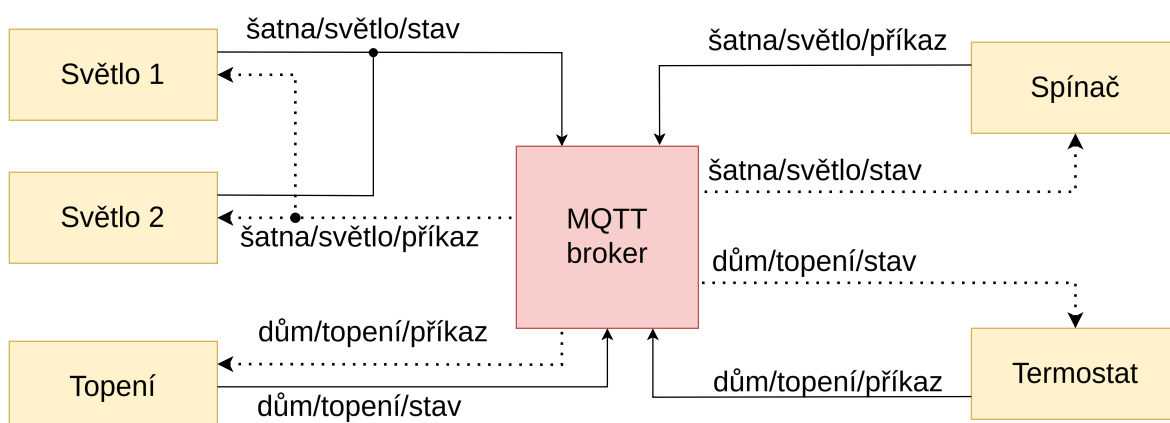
šatna/světlo/stav

Světlo 1

šatna/světlo/příkaz

Spínač

šatna/světlo/stav

MQTT broker

Světlo 2

šatna/světlo/příkaz

dům/topení/stav

dům/topení/příkaz

Topení

dům/topení/stav

Termostat

dům/topení/příkaz